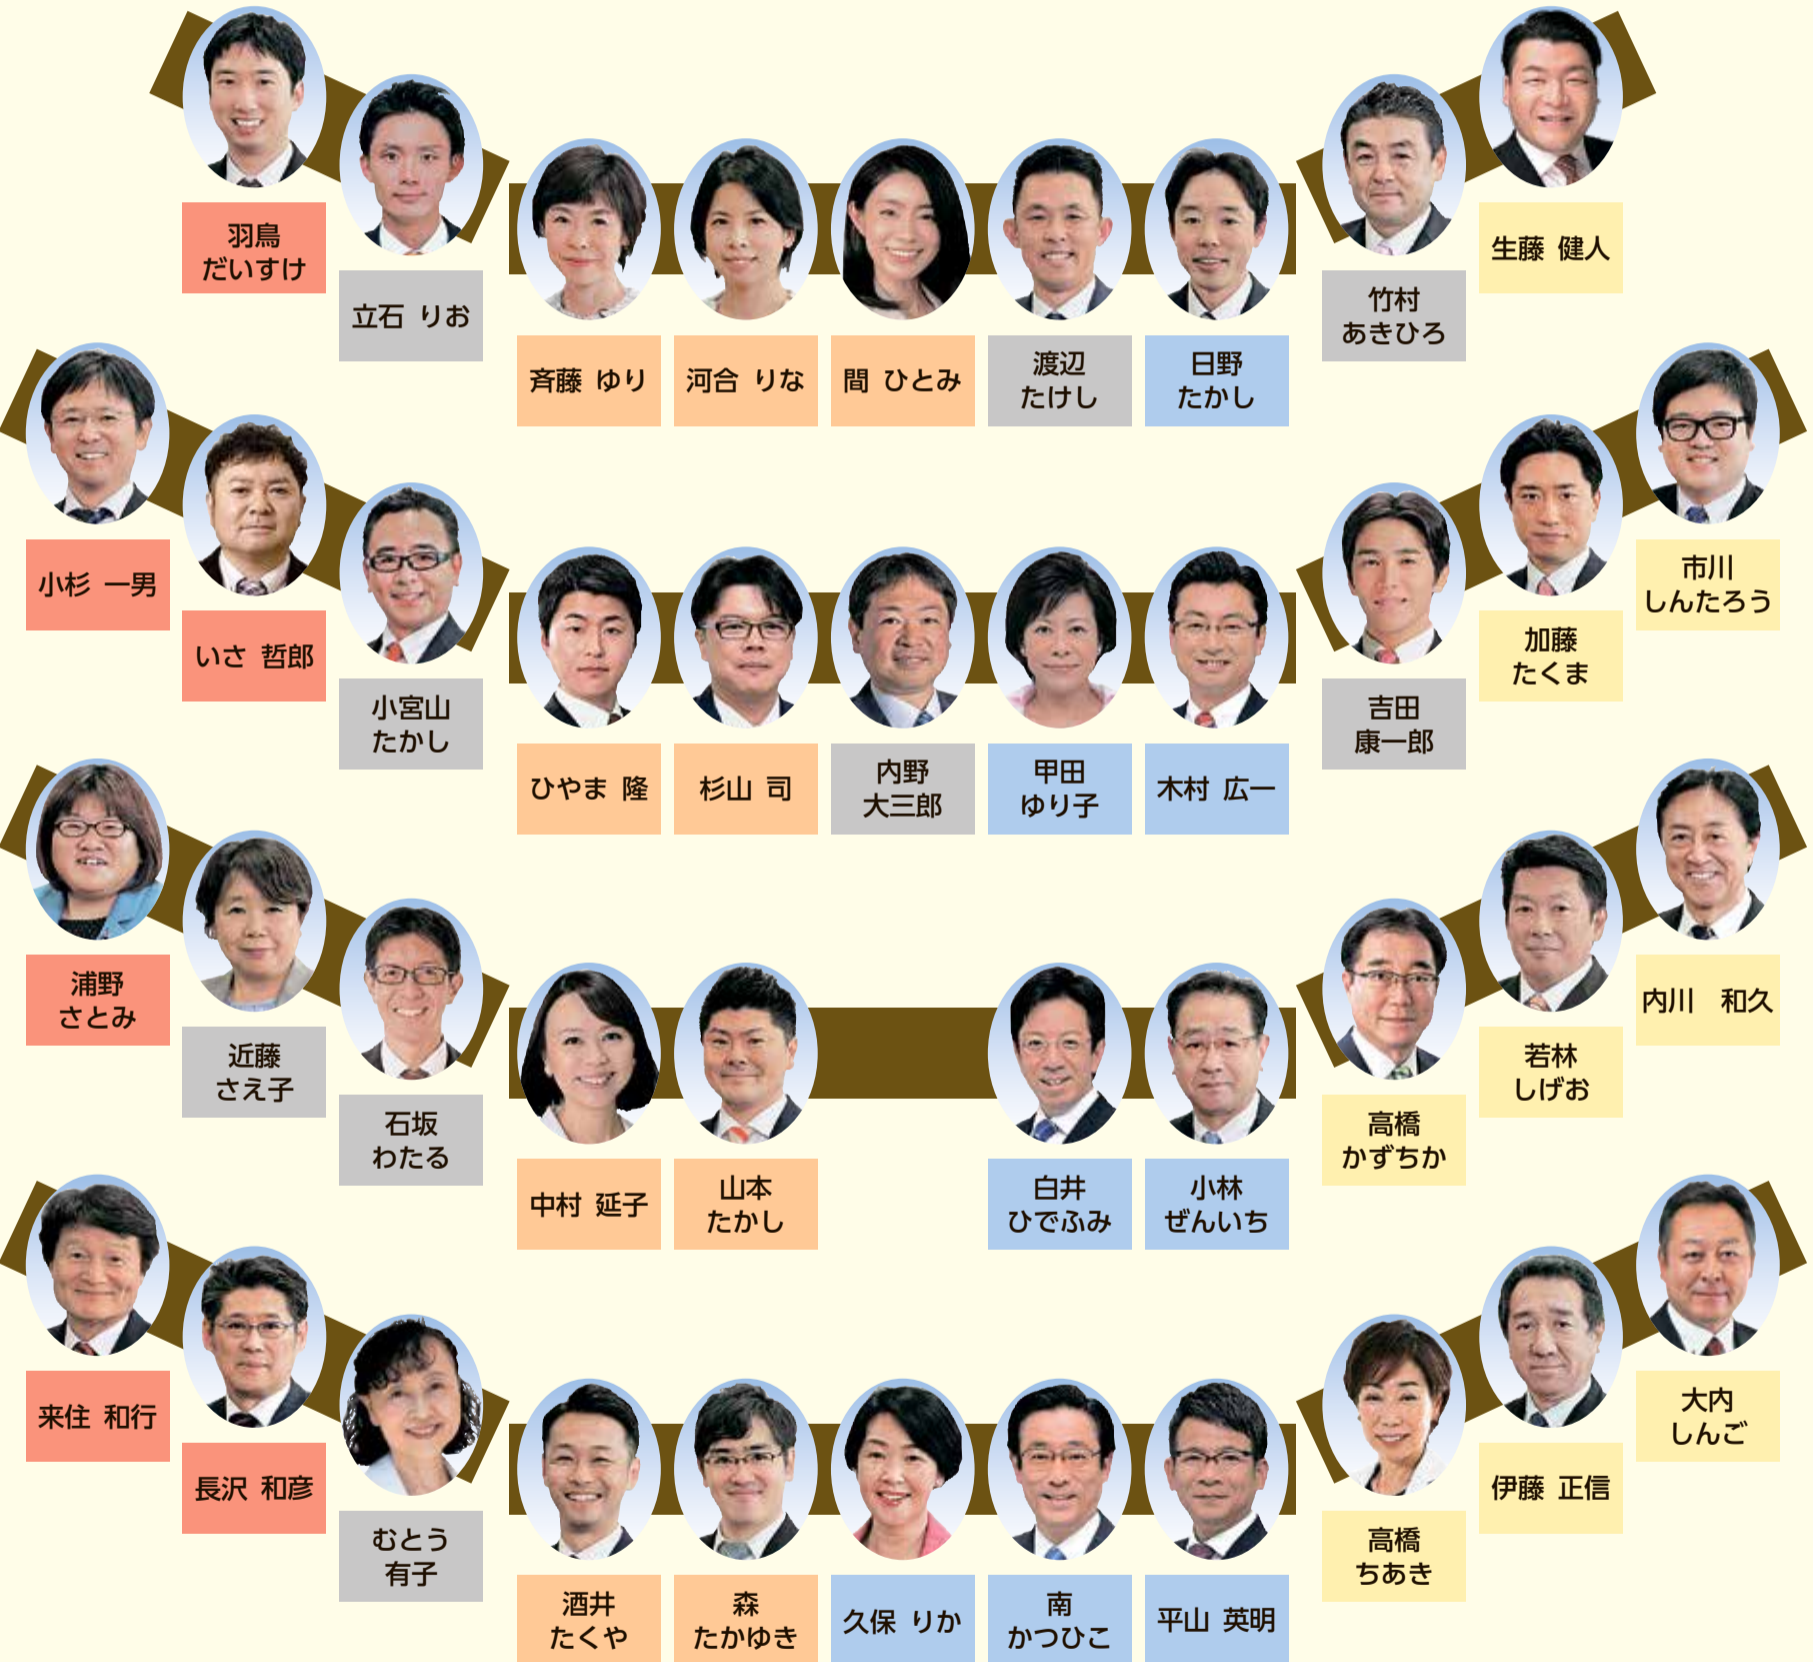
羽鳥 だいすけ

立石 りお

斉藤 ゆり

河合 りな

間 ひとみ

渡辺 たけし

日野 たかし

竹村 あきひろ

生藤 健人

小杉 一男

いさ 哲郎

小宮山 たかし

ひやま 隆

杉山 司

内野 大三郎

甲田 ゆり子

木村 広一

吉田 康一郎

加藤 たくま

市川 しんたろう

浦野 さとみ

近藤 さえ子

石坂 わたる

中村 延子

山本 たかし

白井 ひでふみ

小林 ぜんいち

高橋 かずちか

若林 しげお

内川 和久

来住 和行

長沢 和彦

むとう 有子

酒井 たくや

森 たかゆき

久保 りか

南 かつひこ

平山 英明

高橋 ちあき

伊藤 正信

大内 しんご